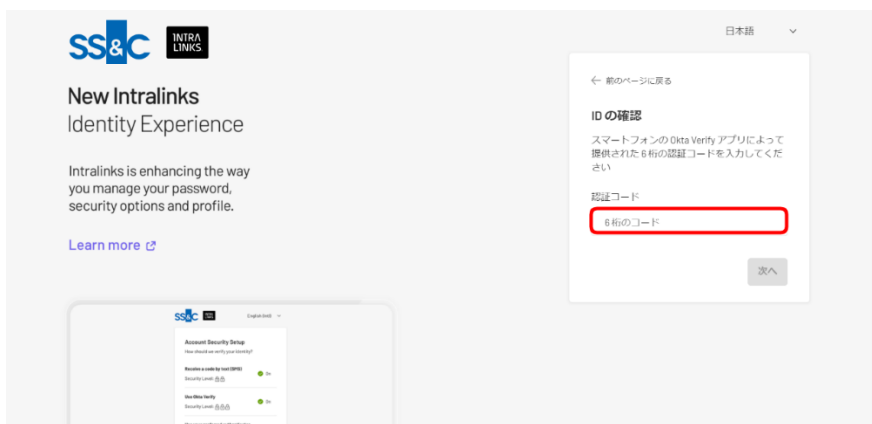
SS&C INTRA LINKS

日本語

New Intralinks
Identity Experience

Intralinks is enhancing the way you manage your password, security options and profile.

Learn more

← 前のページに戻る

ID の確認

スマートフォンの Okta Verify アプリによって提供された 6 桁の認証コードを入力してください

認証コード

6 桁のコード

次へ

SS&C

English (AU)

Account Security Setup

How should we verify your identity?

Receive a code by text (SMS)
Security Level

On

Use Okta Verify
Security Level

On

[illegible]